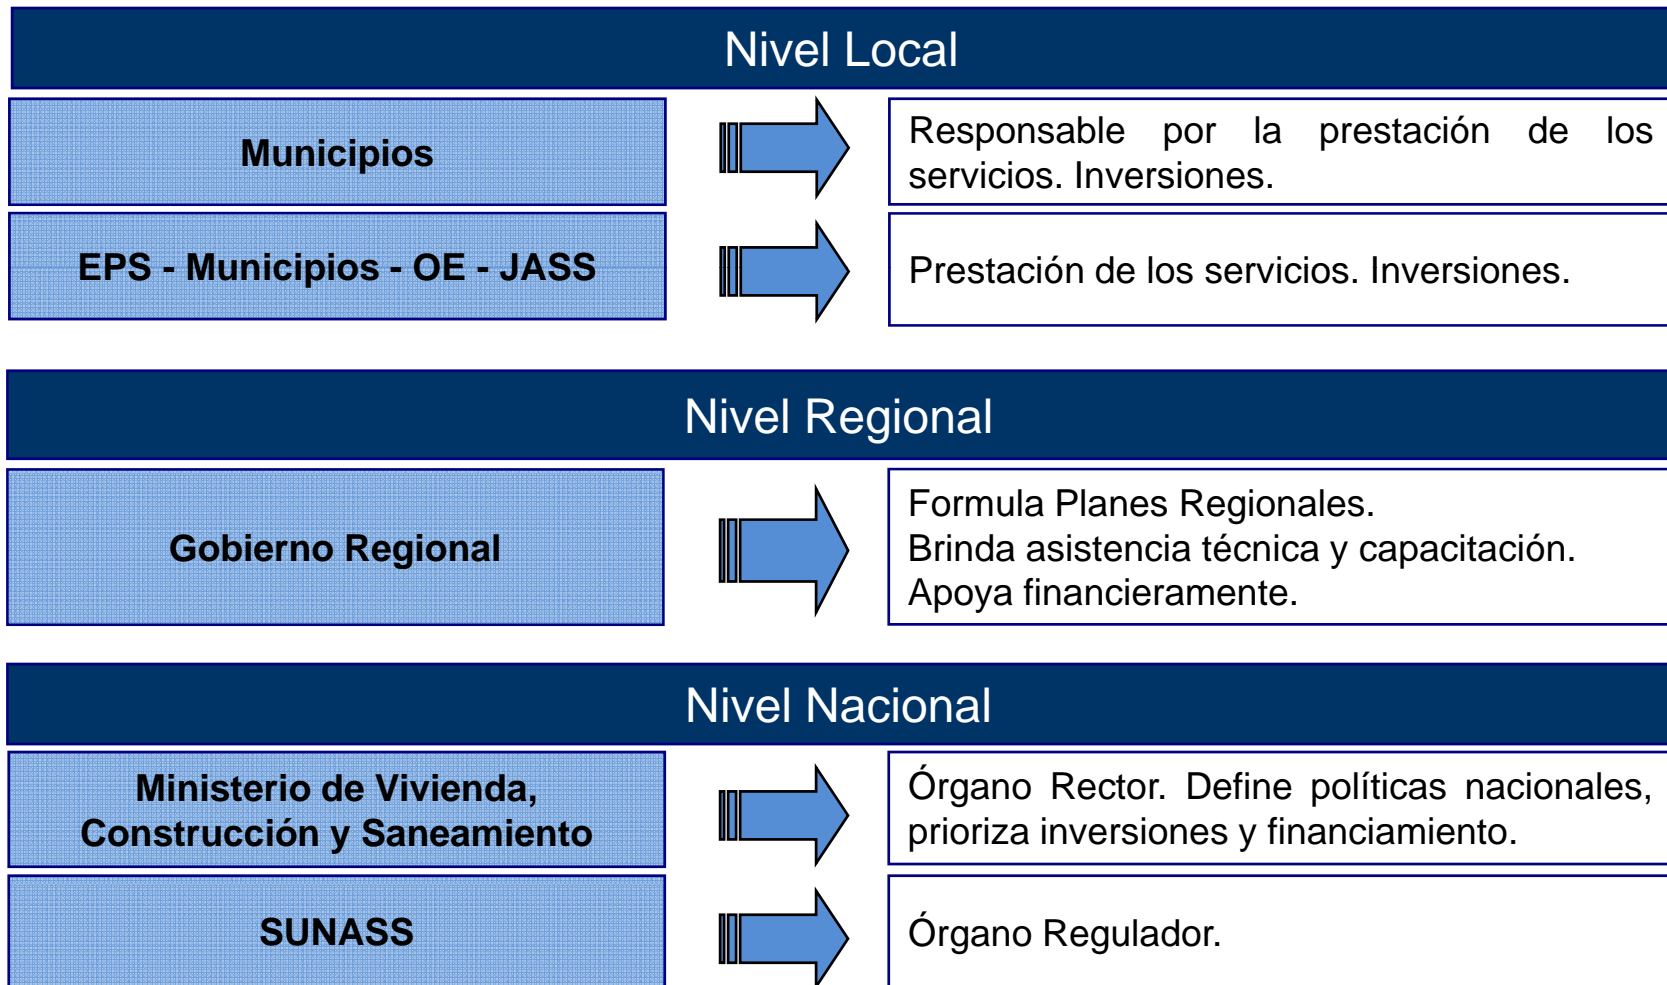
Nivel Local

Municipios

Responsable por la prestación de los servicios. Inversiones.

EPS - Municipios - OE - JASS

Prestación de los servicios. Inversiones.

Nivel Regional

Gobierno Regional

Formula Planes Regionales.
Brinda asistencia técnica y capacitación.
Apoya financieramente.

Nivel Nacional

Ministerio de Vivienda, Construcción y Saneamiento

Órgano Rector. Define políticas nacionales, prioriza inversiones y financiamiento.

SUNASS

Órgano Regulador.